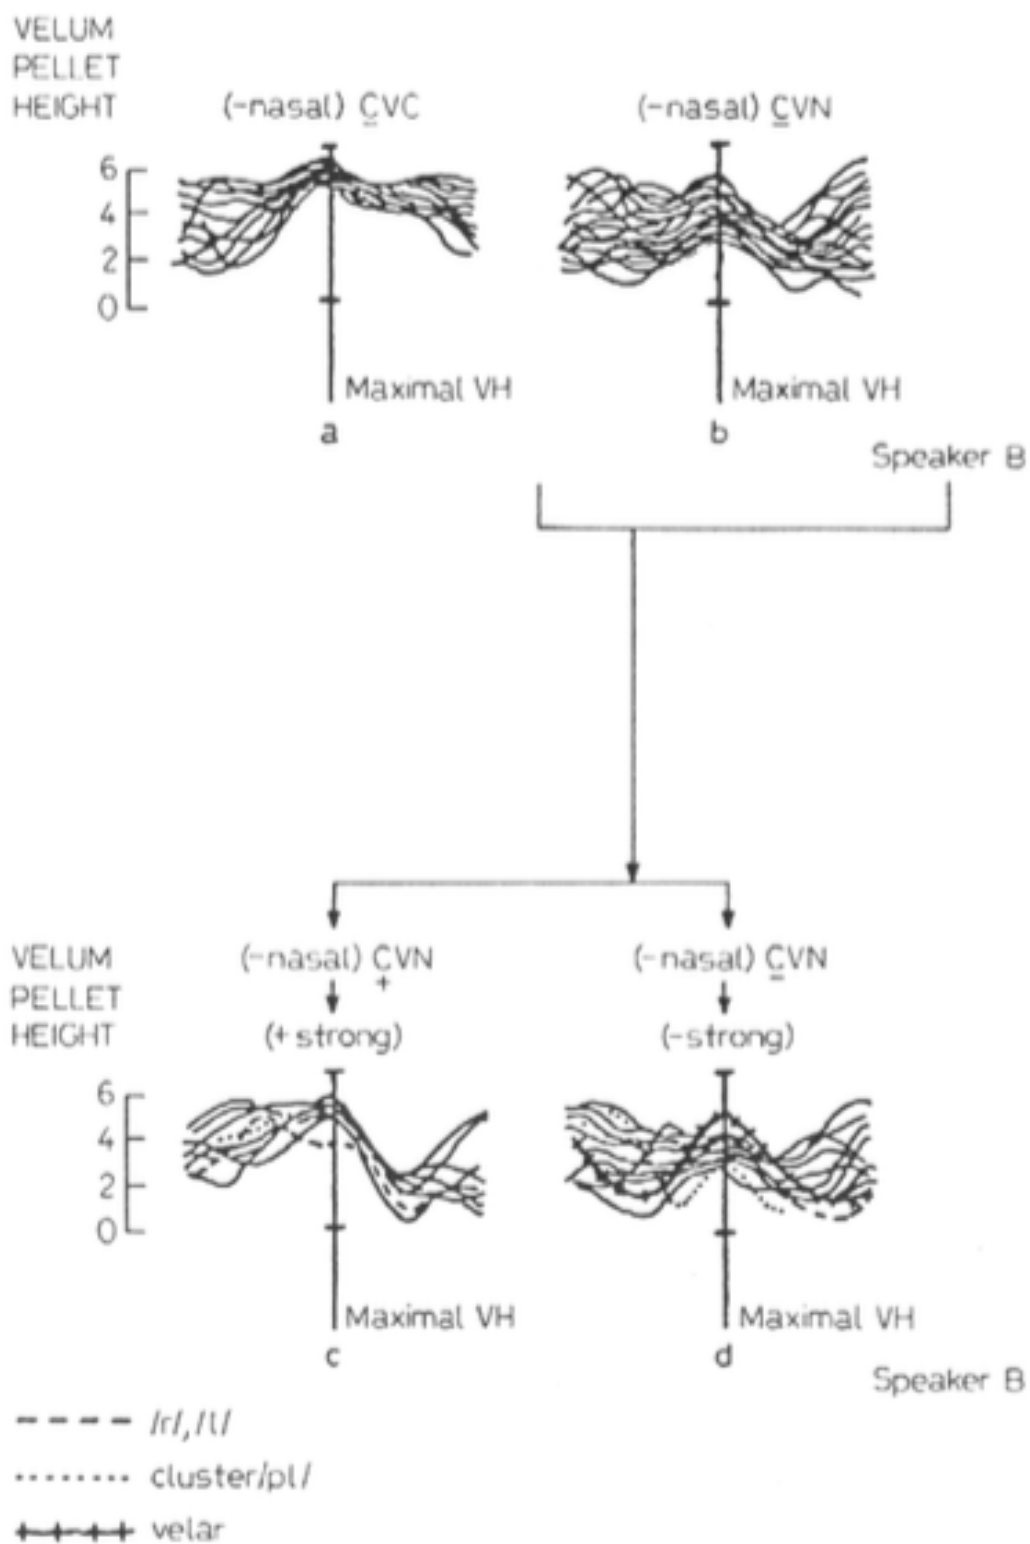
VELUM PELLET HEIGHT

(-nasal) $\underline{C}$VC

(-nasal) $\underline{C}$VN

6
4
2
0

Maximal VH

a

Maximal VH

b

Speaker B

VELUM PELLET HEIGHT

(-nasal) $\underset{+}{C}$VN
(+ strong)

(-nasal) $\underset{-}{C}$VN
(-strong)

6
4
2
0

Maximal VH

c

Maximal VH

d

Speaker B

/r/, /l/
cluster/pl/
velar